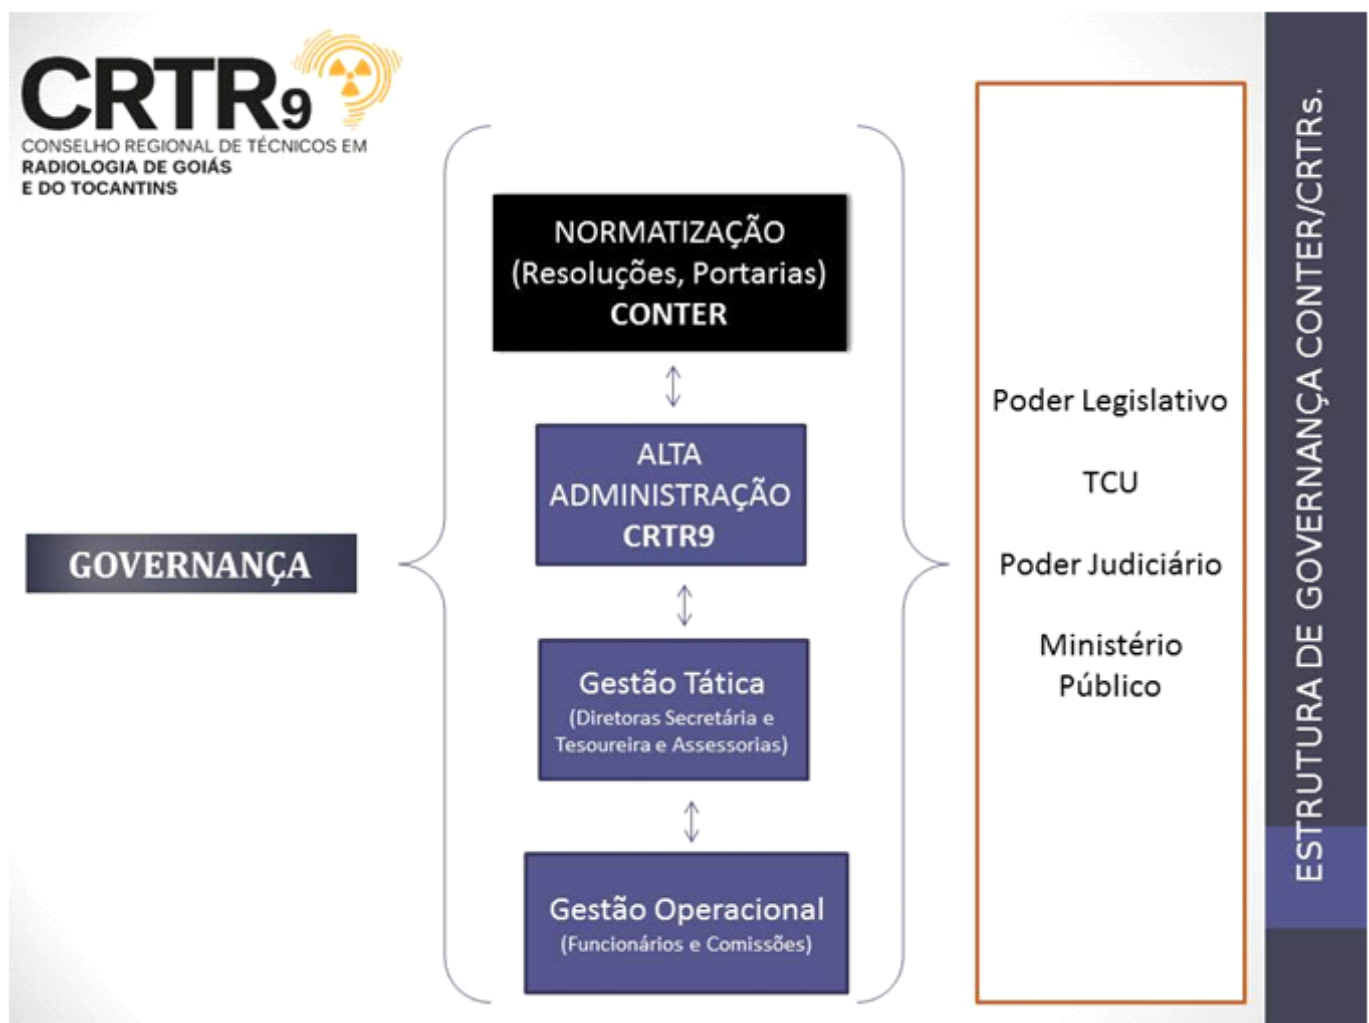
CRTR9
CONSELHO REGIONAL DE TÉCNICOS EM
RADIOLOGIA DE GOIÁS
E DO TOCANTINS

GOVERNANÇA

NORMATIZAÇÃO
(Resoluções, Portarias)
CONTER

ALTA
ADMINISTRAÇÃO
CRTR9

Gestão Tática
(Diretoras Secretária e Tesoureira e Assessorias)

Gestão Operacional
(Funcionários e Comissões)

Poder Legislativo

TCU

Poder Judiciário

Ministério Público

ESTRUTURA DE GOVERNANÇA CONTER/CRTRs.